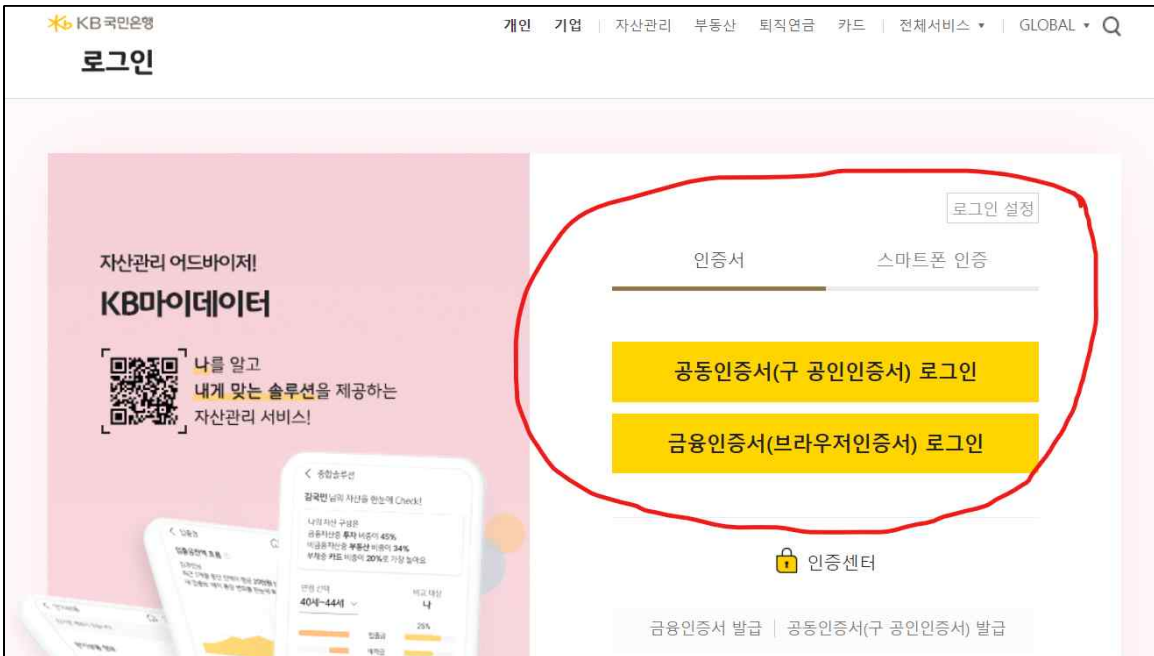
KB국민은행

개인 기업 | 자산관리 부동산 퇴직연금 카드 | 전체서비스 ▾ | GLOBAL ▾

로그인

자산관리 어드바이저!
KB마이데이터

나를 알고
내게 맞는 솔루션을 제공하는
자산관리 서비스!

< 종합솔루션
김국민님의 자산을 한눈에 Check!
나의 자산 구성은
금융자산중 투자 비중이 45%
비금융자산중 부동산 비중이 34%
부채중 카드 비중이 20%로 가장 높아요

연령 선택
40세~44세
비교 대상
나

로그인 설정

인증서 스마트폰 인증

공동인증서(구 공인인증서) 로그인

금융인증서(브라우저인증서) 로그인

인증센터

금융인증서 발급 | 공동인증서(구 공인인증서) 발급